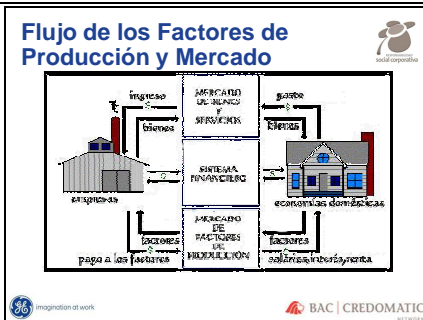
Flujo de los Factores de Producción y Mercado

social corporativa

MERCADO DE BIENES Y SERVICIOS

ingreso
$
bienes

gasto
$
bienes

SISTEMA FINANCIERO

$

$

empresas

economías domésticas

MERCADO DE FACTORES DE PRODUCCIÓN

factores
$
pago a los factores

factores
$
salarios, interés, renta

imagination at work

BAC | CREDOMATIC
NETWORK